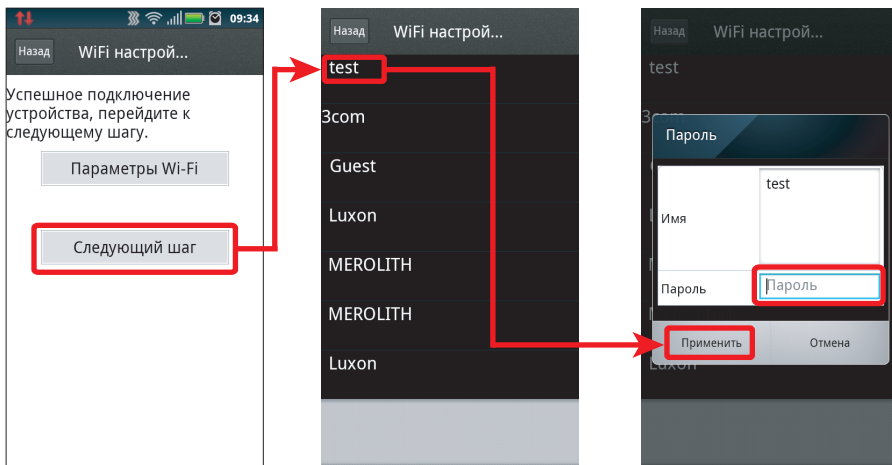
09:34

Назад WiFi настрой...

Успешное подключение устройства, перейдите к следующему шагу.

Параметры Wi-Fi

Следующий шаг

Назад WiFi настрой...

test

3com

Guest

Luxon

MEROLITH

MEROLITH

Luxon

Назад WiFi настрой...

test

3com

Пароль

Имя test

Пароль Пароль

Применить Отмена

Luxon